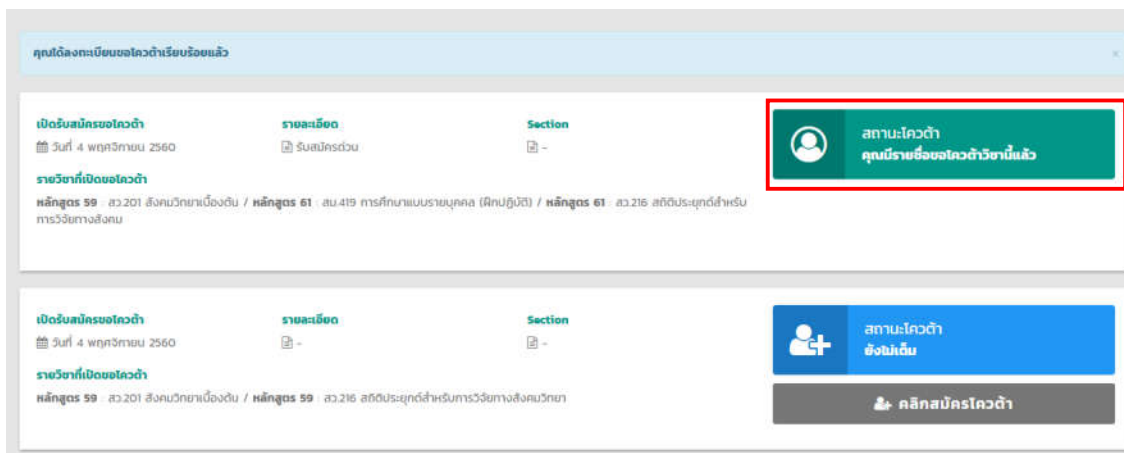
คุณได้ลงทะเบียนขอโควต้าเรียบร้อยแล้ว

×

เปิดรับสมัครขอโควต้า
วันที่ 4 พฤศจิกายน 2560

รายละเอียด
รับสมัครด่วน

Section
-

สถานะโควต้า
คุณมีรายชื่อขอโควต้าวิชานี้แล้ว

รายวิชาที่เปิดขอโควต้า
หลักสูตร 59 : สว.201 สังคมวิทยาเบื้องต้น / หลักสูตร 61 : สม.419 การศึกษาแบบรายบุคคล (ฝึกปฏิบัติ) / หลักสูตร 61 : สว.216 สถิติประยุกต์สำหรับการวิจัยทางสังคม

เปิดรับสมัครขอโควต้า
วันที่ 4 พฤศจิกายน 2560

รายละเอียด
-

Section
-

สถานะโควต้า
ยังไม่เต็ม

รายวิชาที่เปิดขอโควต้า
หลักสูตร 59 : สว.201 สังคมวิทยาเบื้องต้น / หลักสูตร 59 : สว.216 สถิติประยุกต์สำหรับการวิจัยทางสังคมวิทยา

คลิกสมัครโควต้า